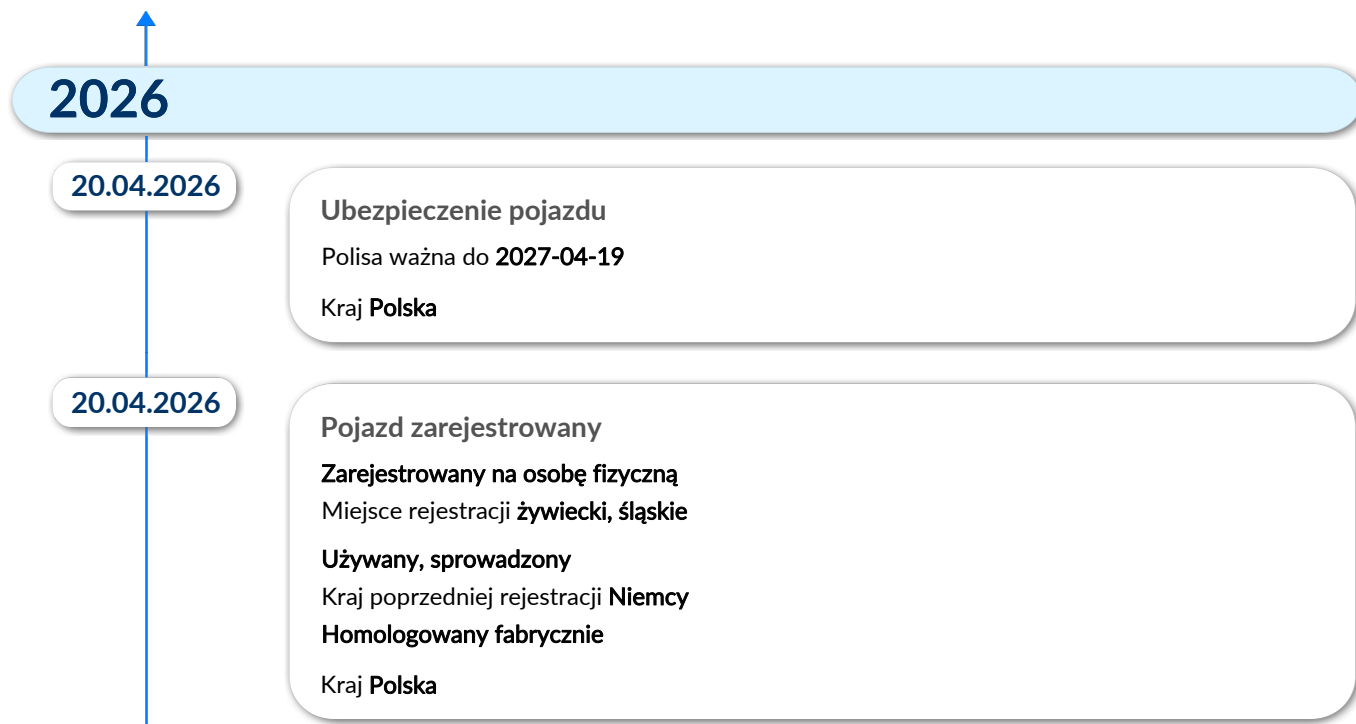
2026

20.04.2026

Ubezpieczenie pojazdu

Polisa ważna do 2027-04-19

Kraj Polska

20.04.2026

Pojazd zarejestrowany

Zarejestrowany na osobę fizyczną
Miejsce rejestracji żywiecki, śląskie

Używany, sprowadzony
Kraj poprzedniej rejestracji Niemcy
Homologowany fabrycznie

Kraj Polska